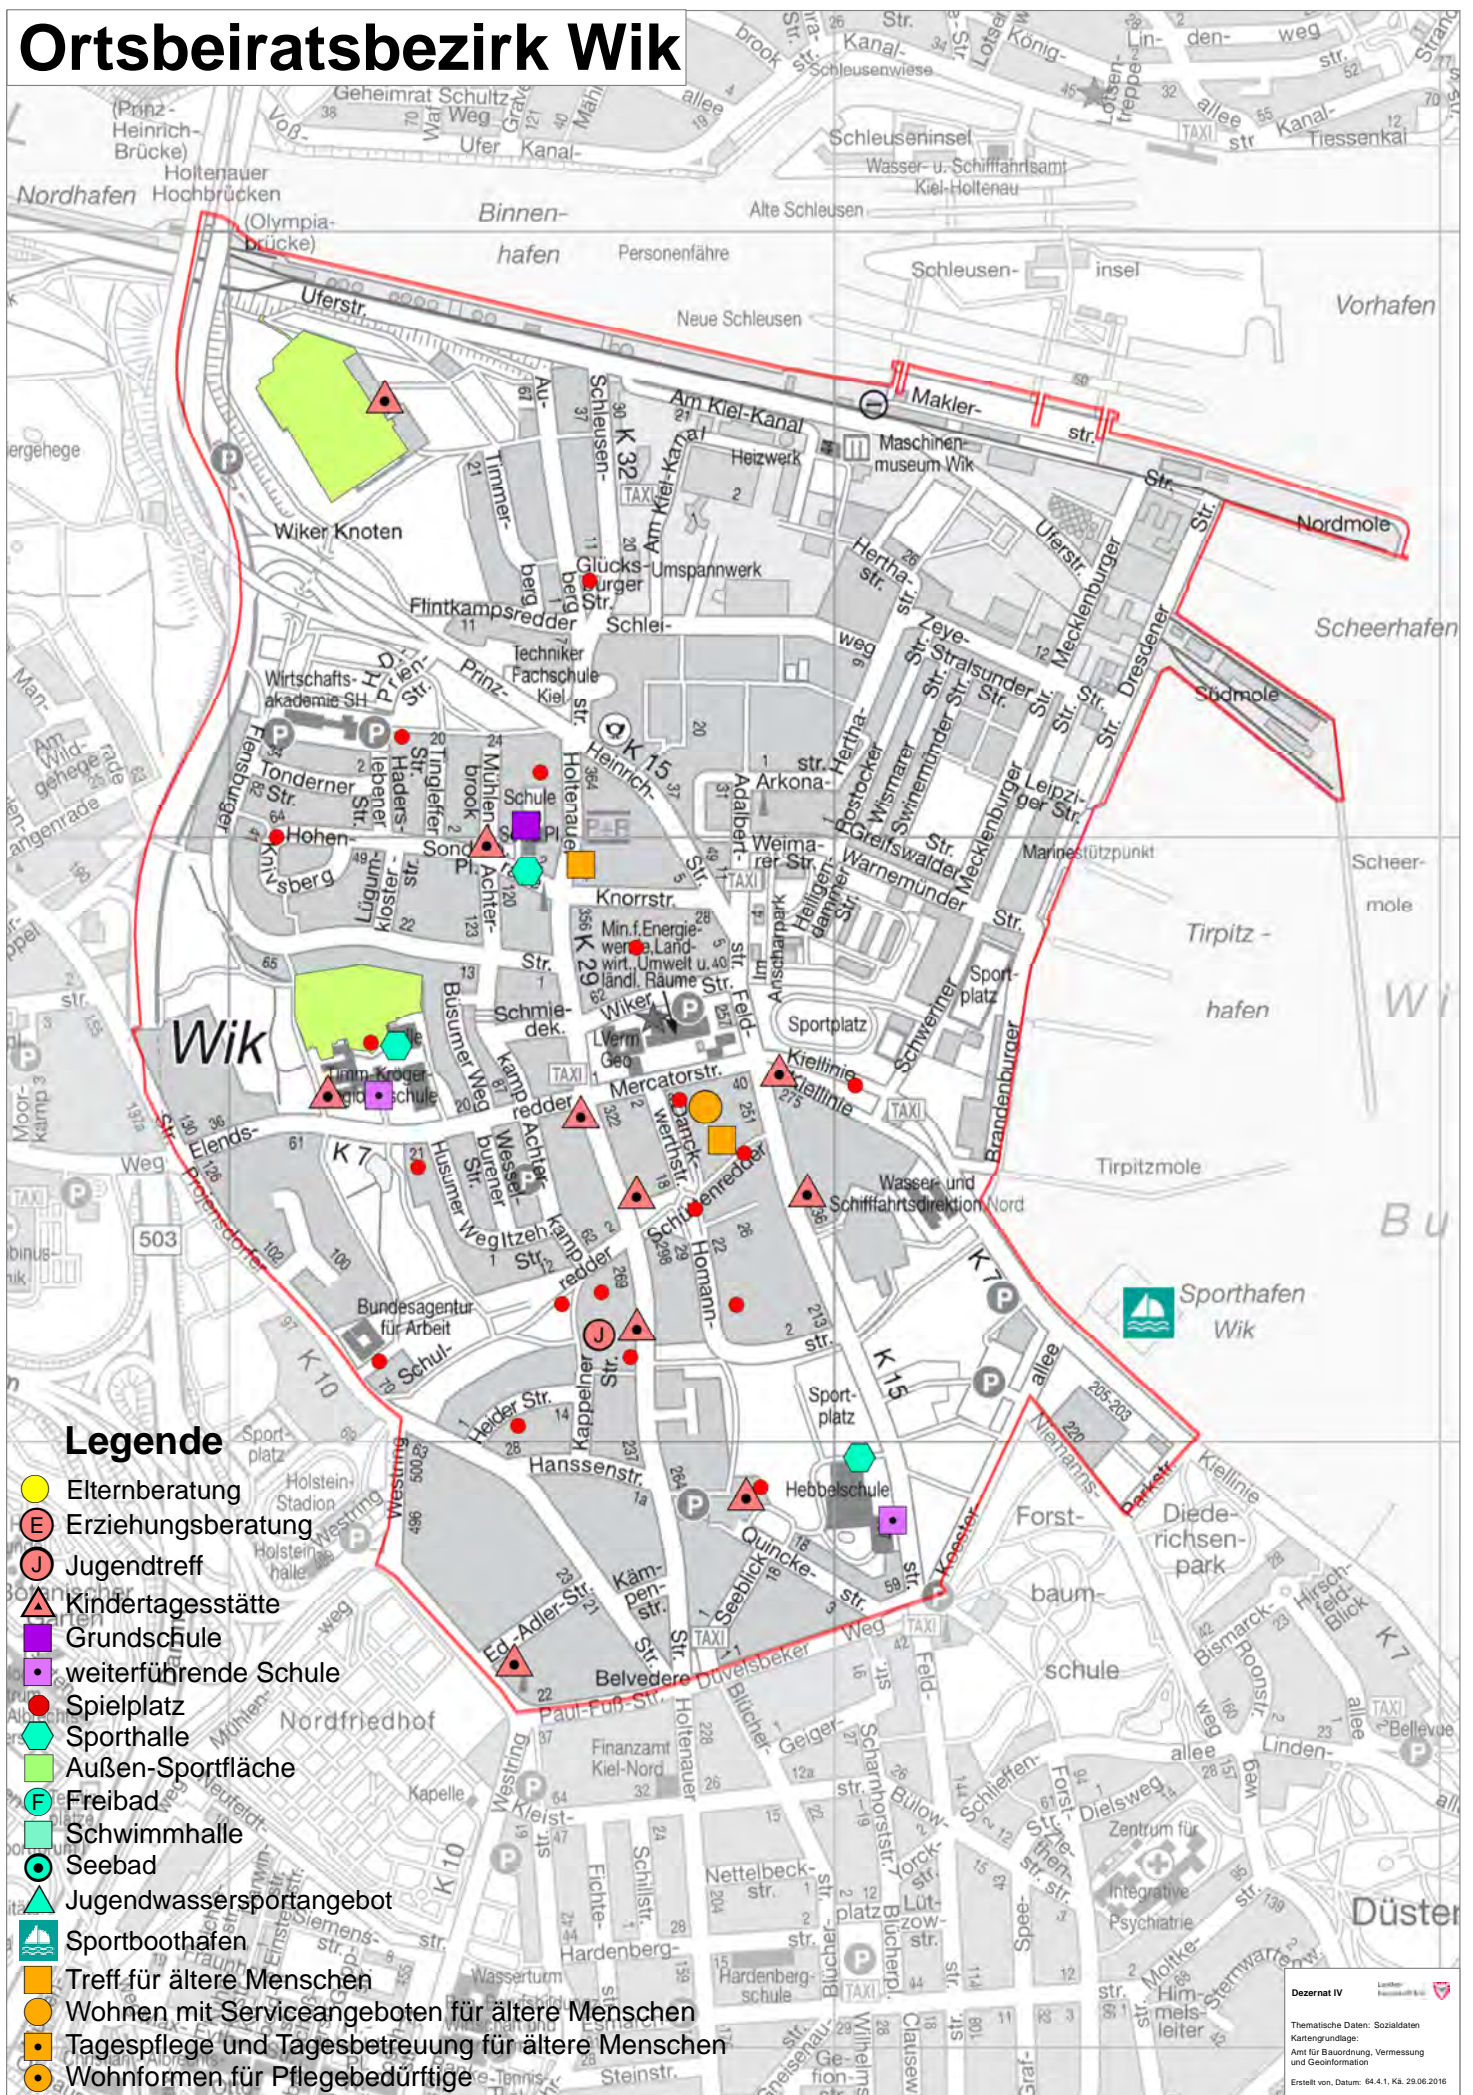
Ortsbeiratsbezirk Wik

Legende
Elternberatung
Erziehungsberatung
Jugendtreff
Kindertagesstätte
Grundschule
weiterführende Schule
Spielplatz
Sporthalle
Außen-Sportfläche
Freibad
Schwimmhalle
Seebad
Jugendwassersportangebot
Sportboothafen
Treff für ältere Menschen
Wohnen mit Serviceangeboten für ältere Menschen
Tagespflege und Tagesbetreuung für ältere Menschen
Wohnformen für Pflegebedürftige

Nordhafen
Binnenhafen
Personenfähre
Alte Schleusen
Neue Schleusen
Schleuseninsel
Wasser- u. Schiffahrtsamt Kiel-Holtenau
Schleuseninsel
Vorhafen
Nordmole
Scheerhafen
Südmole
Scheermole
Tirpitzhafen
Tirpitzmole
Sporthafen Wik
Marinestützpunkt
Holtenauer Hochbrücken
(Prinz-Heinrich-Brücke)
(Olympia-brücke)
Uferstr.
Am Kiel-Kanal
Makler-str.
Maschinenmuseum Wik
Heizwerk
Umspannwerk
Wiker Knoten
Flintkampsredder
Techniker Fachschule Kiel
Wirtschaftsakademie SH
Tonderner Str.
Hohenkrugsberg
Schule
Knorrstr.
Min.f.Energiewende,Landwirt.,Umwelt u. ländl. Räume
Wik
Sportplatz
Kiellinie
Mercatorstr.
Timm-Kröger-Schule
Elendsredder
Wasser- und Schifffahrtsdirektion Nord
Bundesagentur für Arbeit
Hebbelschule
Heider Str.
Hanssenstr.
Ed.-Adler-Str.
Belvedere
Düvelsbeker Weg
Paul-Fuß-Str.
Nordfriedhof
Kapelle
Finanzamt Kiel-Nord
Forstbaumschule
Diederichsenpark
Zentrum für Integrative Psychiatrie
Düster
Hardenberg-schule
Wasserturm
Dezernat IV